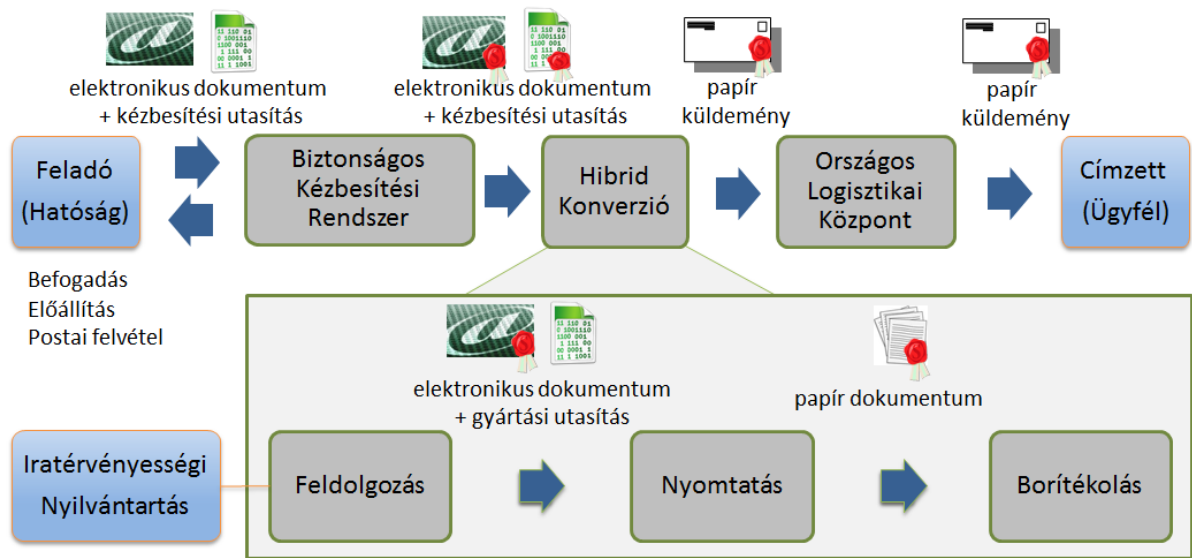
elektronikus dokumentum
+ kézbesítési utasítás

elektronikus dokumentum
+ kézbesítési utasítás

papír
küldemény

papír
küldemény

Feladó
(Hatóság)

Biztonságos
Kézbesítési
Rendszer

Hibrid
Konverzió

Országos
Logisztikai
Központ

Címzett
(Ügyfél)

Befogadás
Előállítás
Postai felvétel

elektronikus dokumentum
+ gyártási utasítás

papír dokumentum

Iratérvényességi
Nyilvántartás

Feldolgozás

Nyomtatás

Borítékolás